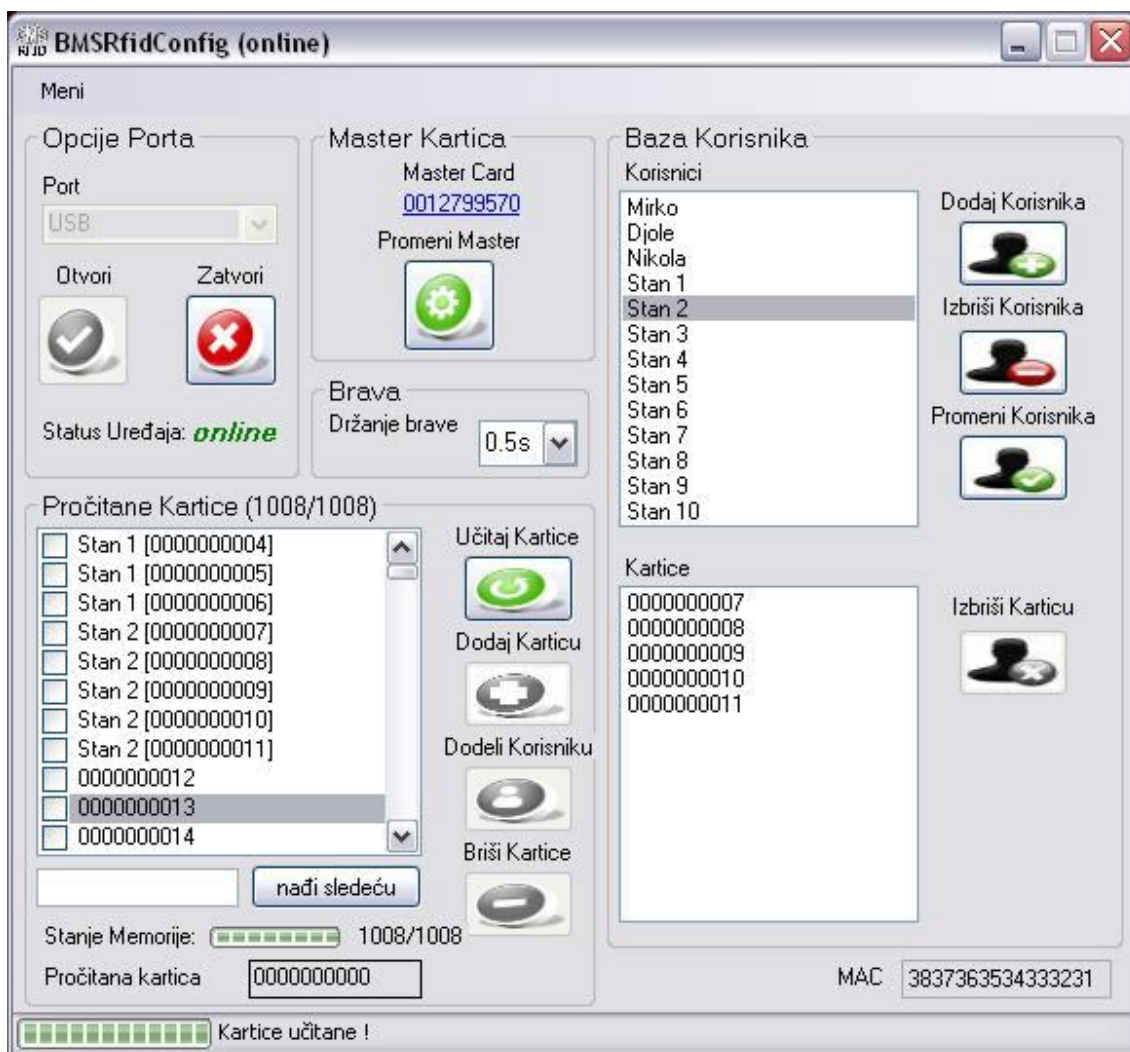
BMSRfidConfig (online)

Meni

Opcije Porta
Port
USB
Otvori
Zatvori
Status Uređaja: online

Master Kartica
Master Card
0012799570
Promeni Master

Brava
Držanje brave
0.5s

Baza Korisnika
Korisnici
Mirko
Djole
Nikola
Stan 1
Stan 2
Stan 3
Stan 4
Stan 5
Stan 6
Stan 7
Stan 8
Stan 9
Stan 10

Dodaj Korisnika
Izbriši Korisnika
Promeni Korisnika

Kartice
0000000007
0000000008
0000000009
0000000010
0000000011

Izbriši Karticu

Pročitane Kartice (1008/1008)
Stan 1 [0000000004]
Stan 1 [0000000005]
Stan 1 [0000000006]
Stan 2 [0000000007]
Stan 2 [0000000008]
Stan 2 [0000000009]
Stan 2 [0000000010]
Stan 2 [0000000011]
0000000012
0000000013
0000000014

Učitaj Kartice
Dodaj Karticu
Dodeli Korisniku
Briši Kartice

nađi sledeću

Stanje Memorije: 1008/1008
Pročitana kartica 0000000000

MAC 3837363534333231

Kartice učitane !